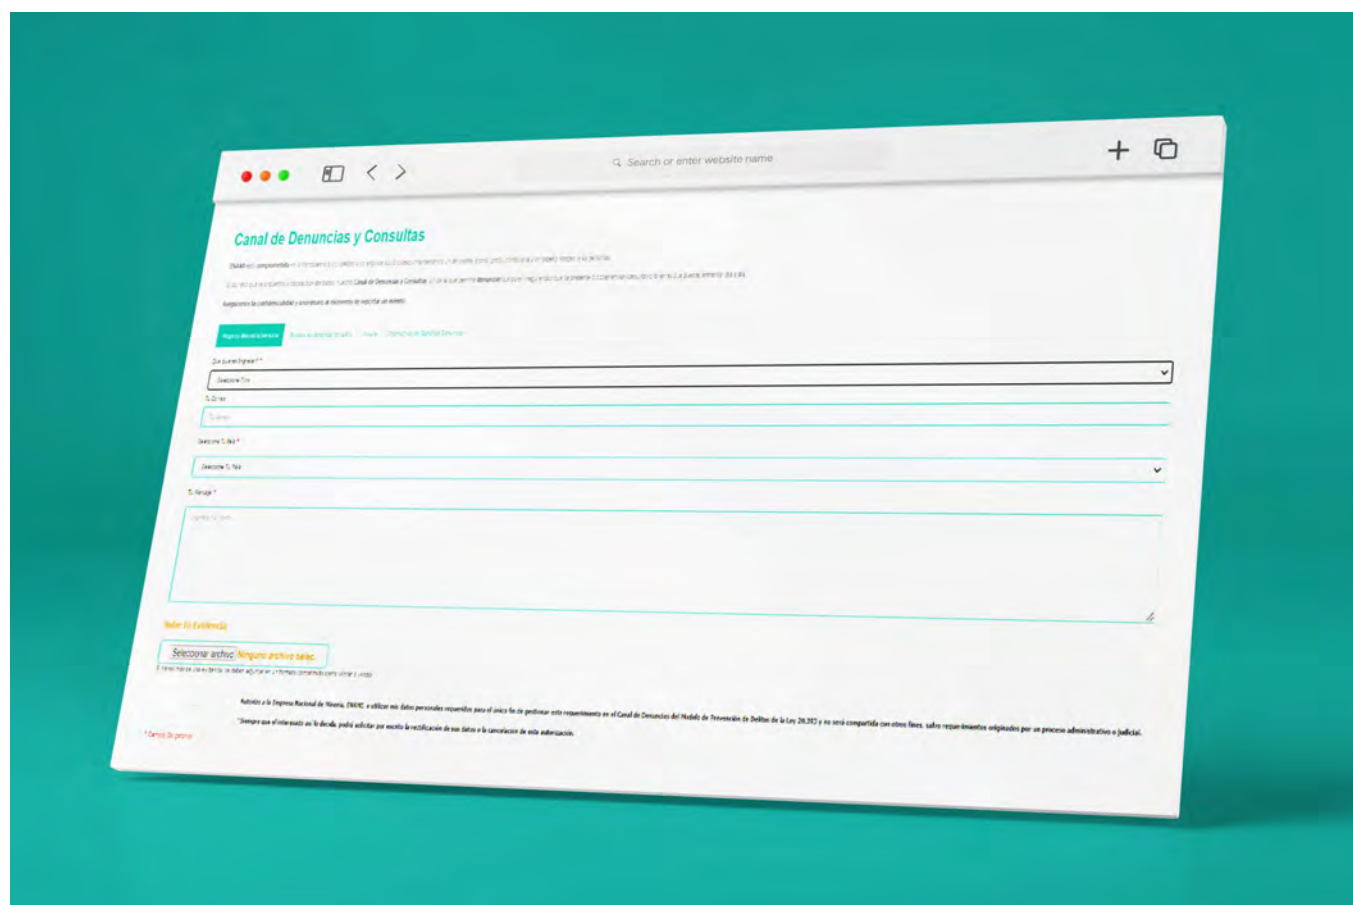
Search or enter website name

Canal de Denuncias y Consultas

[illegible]

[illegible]

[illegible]

Registro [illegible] | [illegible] | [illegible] | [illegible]

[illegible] *

Seleccione Tipo

Tu Correo

Tu Correo

Seleccione Tu País *

Seleccione Tu País

Tu Mensaje *

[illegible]

Subir Evidencia

Seleccionar archivo Ningún archivo selec.

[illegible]

Autorizo a la Empresa Nacional de Minería, ENAMI, a utilizar mis datos personales requeridos para el único fin de gestionar este requerimiento en el Canal de Denuncias del Modelo de Prevención de Delitos de la Ley 20.393 y no será compartida con otros fines, salvo requerimientos originados por un proceso administrativo o judicial.

*Siempre que el interesado así lo decida, podrá solicitar por escrito la rectificación de sus datos o la cancelación de esta autorización.

* Campos Obligatorios